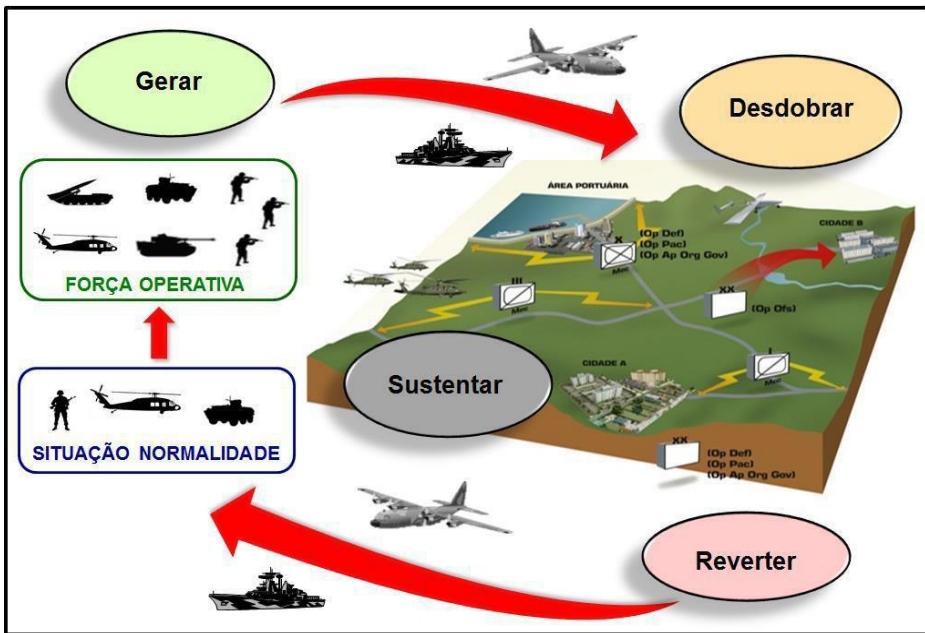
Gerar

Desdobrar

FORÇA OPERATIVA

SITUAÇÃO NORMALIDADE

ÁREA PORTUÁRIA

X
(Op Def)
(Op Pac)
(Op Ap Org Gov)
Mec

CIDADE B

III
Mec

XX
(Op Ofs)

CIDADE A

I
Mec

Sustentar

XX
(Op Def)
(Op Pac)
(Op Ap Org Gov)

Reverter